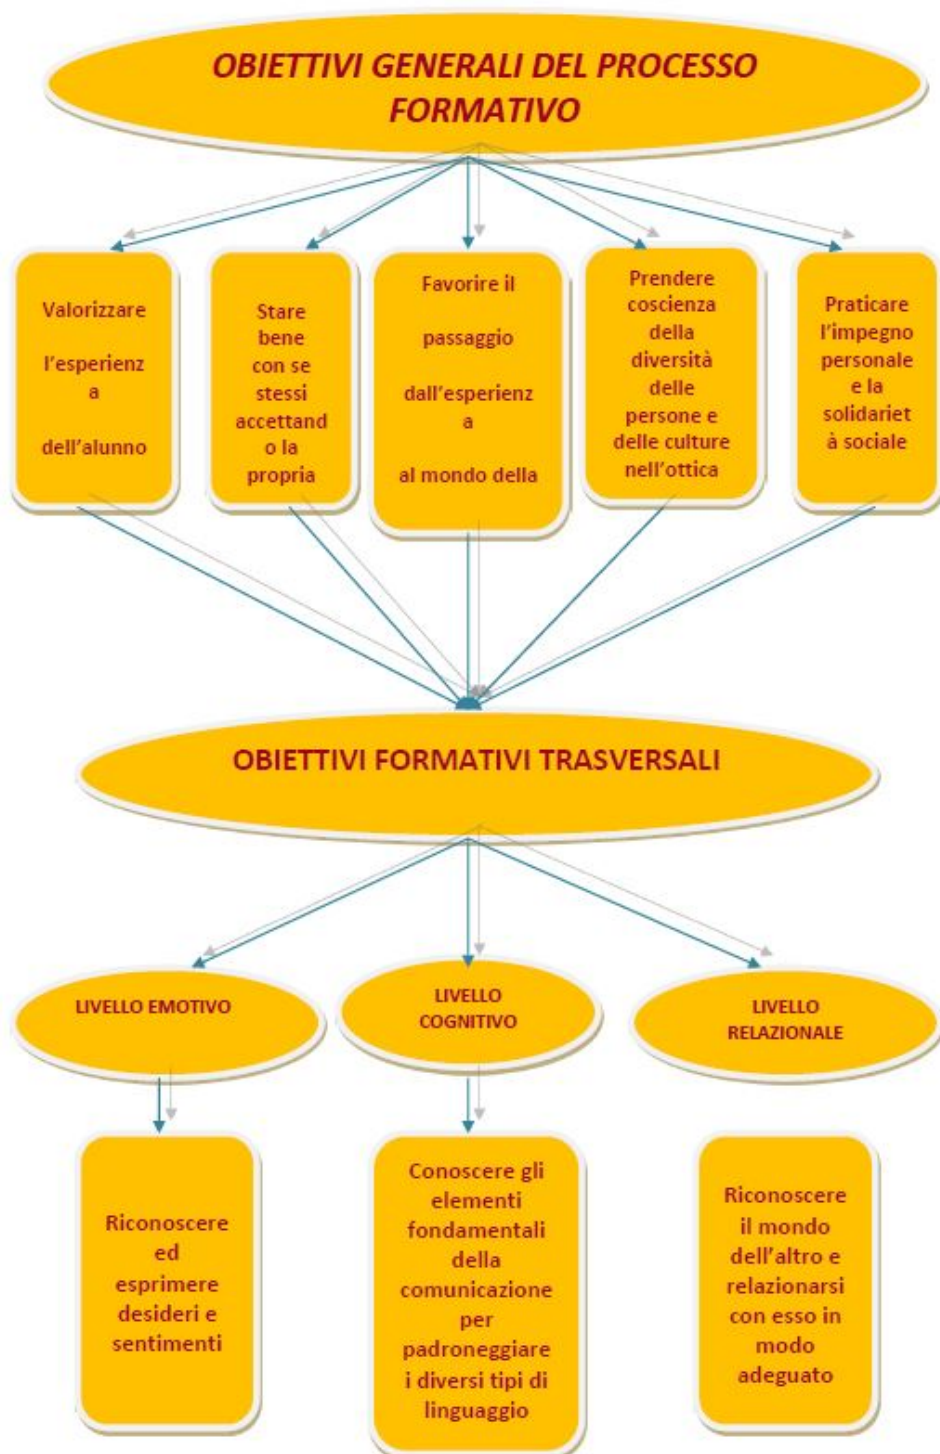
OBIETTIVI GENERALI DEL PROCESSO FORMATIVO

Valorizzare l'esperienza dell'alunno

Stare bene con se stessi accettando la propria

Favorire il passaggio dall'esperienza al mondo della

Prendere coscienza della diversità delle persone e delle culture nell'ottica

Praticare l'impegno personale e la solidarietà sociale

OBIETTIVI FORMATIVI TRASVERSALI

LIVELLO EMOTIVO

LIVELLO COGNITIVO

LIVELLO RELAZIONALE

Riconoscere ed esprimere desideri e sentimenti

Conoscere gli elementi fondamentali della comunicazione per padroneggiare i diversi tipi di linguaggio

Riconoscere il mondo dell'altro e relazionarsi con esso in modo adeguato